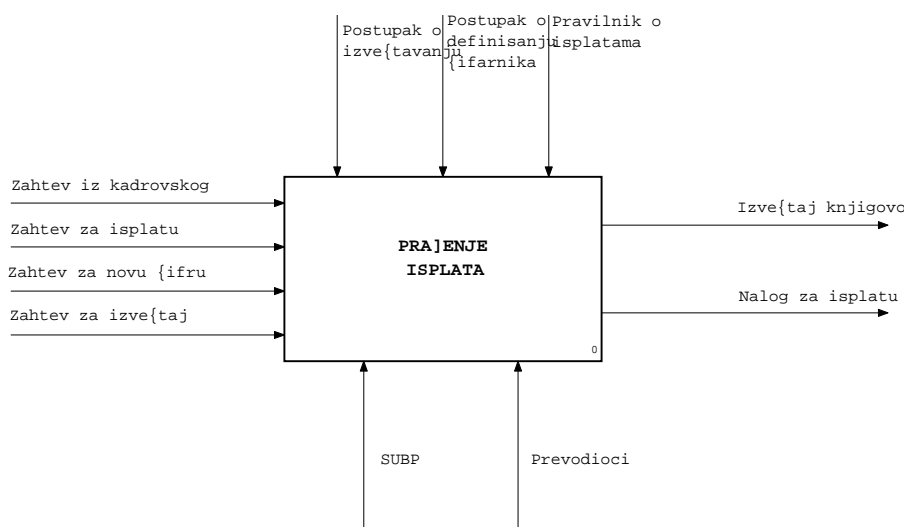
Postupak o izve{tavanju

Postupak o definisanju {ifarnika

Pravilnik o isplatama

Zahtev iz kadrovskog

Zahtev za isplatu

Zahtev za novu {ifru

Zahtev za izve{taj

PRA]ENJE ISPLATA

0

Izve{taj knjigovo

Nalog za isplatu

SUBP

Prevodioci